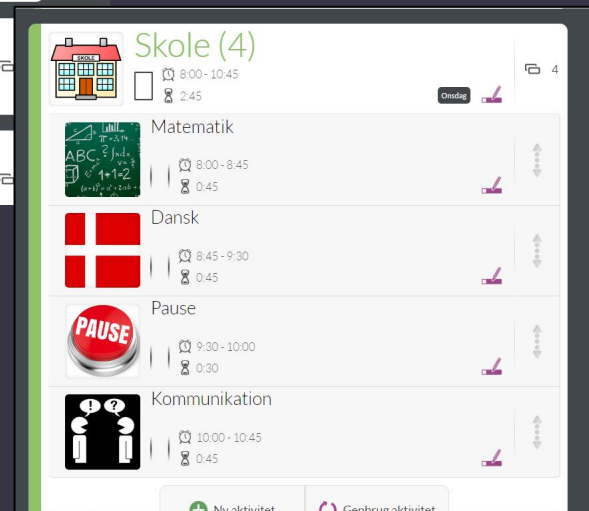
SKOLE

Skole (4)

8:00 - 10:45
2:45

Onsdag

4

ABC $\pi=3,14$ $1+1=2$ $(a+b)^2=a^2+2ab+b^2$

Matematik
8:00 - 8:45
0:45

Dansk
8:45 - 9:30
0:45

PAUSE

Pause
9:30 - 10:00
0:30

Kommunikation
10:00 - 10:45
0:45

Ny aktivitet
Genbrug aktivitet